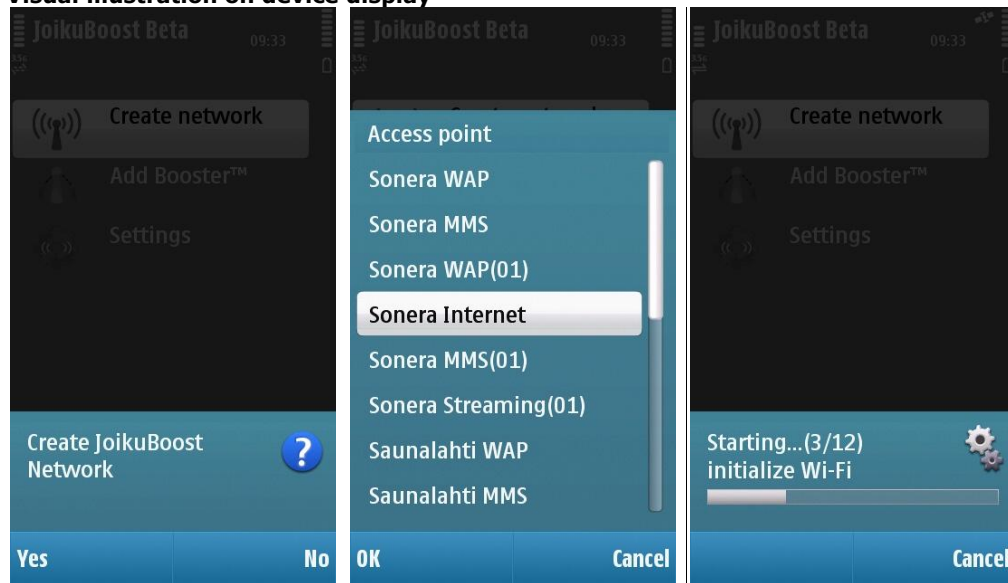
Visual illustration on device display

JoikuBoost Beta 09:33

Create network

Add Booster™

Settings

Create JoikuBoost Network

Yes

No

JoikuBoost Beta 09:33

Access point

Sonera WAP

Sonera MMS

Sonera WAP(01)

Sonera Internet

Sonera MMS(01)

Sonera Streaming(01)

Saunalahti WAP

Saunalahti MMS

OK

Cancel

JoikuBoost Beta 09:33

Create network

Add Booster™

Settings

Starting...(3/12) initialize Wi-Fi

Cancel